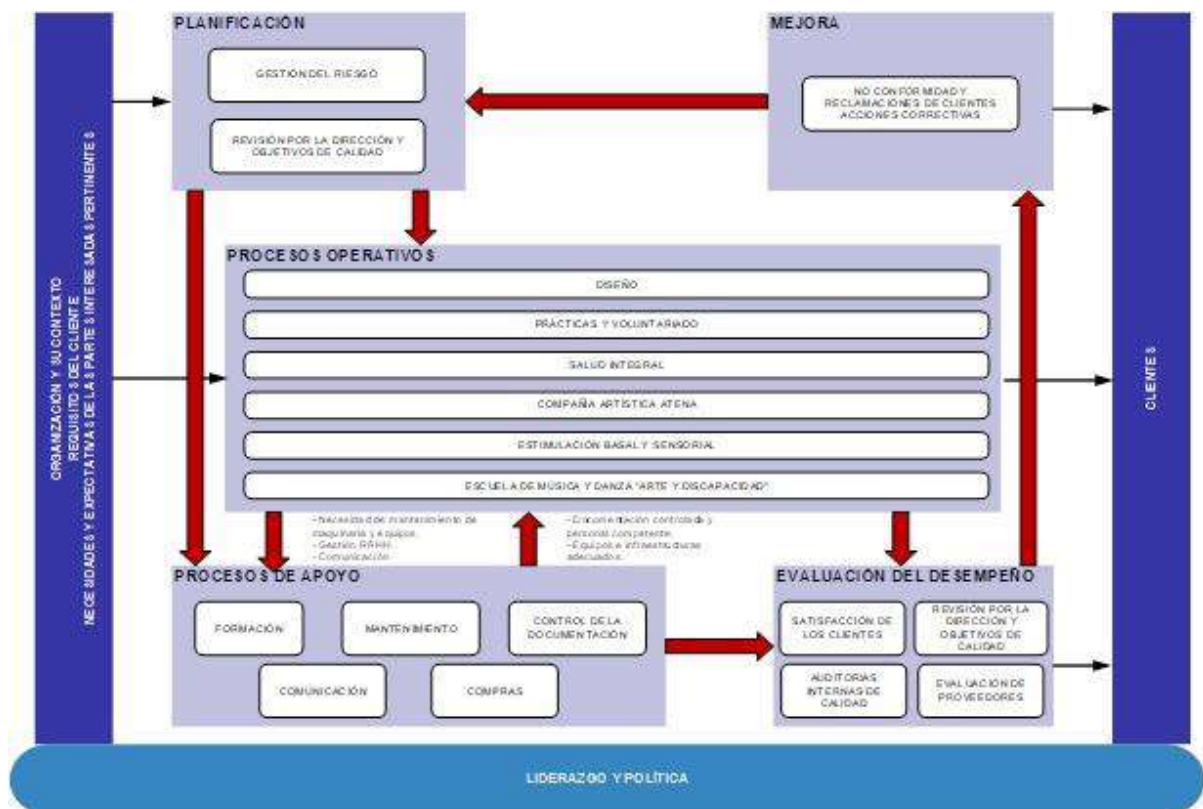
ORGANIZACIÓN Y SU CONTEXTO
REQUISITOS DEL CLIENTE
NECESIDADES Y EXPECTATIVAS DE LAS PARTES INTERESADAS PERTINENTES

PLANIFICACIÓN

GESTIÓN DEL RIESGO

REVISIÓN POR LA DIRECCIÓN Y OBJETIVOS DE CALIDAD

MEJORA

NO CONFORMIDAD Y RECLAMACIONES DE CLIENTES ACCIONES CORRECTIVAS

PROCESOS OPERATIVOS

DISEÑO

PRÁCTICAS Y VOLUNTARIADO

SALUD INTEGRAL

COMPAÑÍA ARTÍSTICA ATENA

ESTIMULACIÓN BASAL Y SENSORIAL

ESCUELA DE MÚSICA Y DANZA "ARTE Y DISCAPACIDAD"

- Necesidad de mantenimiento de maquinaria y equipos.
- Gestión RRHH.
- Comunicación.

- Documentación controlada y personal competente.
- Equipos e infraestructuras adecuados.

CLIENTES

PROCESOS DE APOYO

FORMACIÓN

MANTENIMIENTO

CONTROL DE LA DOCUMENTACIÓN

COMUNICACIÓN

COMPRAS

EVALUACIÓN DEL DESEMPEÑO

SATISFACCIÓN DE LOS CLIENTES

REVISIÓN POR LA DIRECCIÓN Y OBJETIVOS DE CALIDAD

AUDITORIAS INTERNAS DE CALIDAD

EVALUACIÓN DE PROVEEDORES

LIDERAZGO Y POLÍTICA